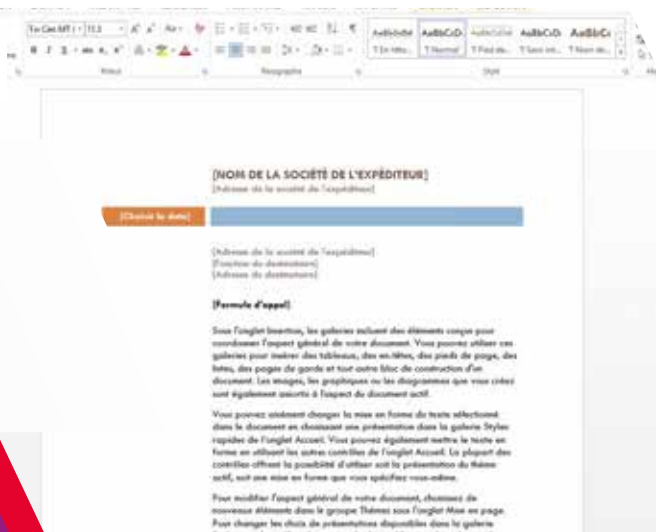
Police

Paragraphe

Style

AaBbCcDd AaBbCcD AaBbCcDd AaBbCcD AaBbCc

¶ En-tête... ¶ Normal ¶ Pied de... ¶ Sans int... ¶ Nom de...

[NOM DE LA SOCIÉTÉ DE L'EXPÉDITEUR]

[Adresse de la société de l'expéditeur]

[Choisir la date]

[Adresse de la société de l'expéditeur]
[Fonction du destinataire]
[Adresse du destinataire]

[Formule d'appel]

Sous l'onglet Insertion, les galeries incluent des éléments conçus pour coordonner l'aspect général de votre document. Vous pouvez utiliser ces galeries pour insérer des tableaux, des en-têtes, des pieds de page, des listes, des pages de garde et tout autre bloc de construction d'un document. Les images, les graphiques ou les diagrammes que vous créez sont également assortis à l'aspect du document actif.

Vous pouvez aisément changer la mise en forme du texte sélectionné dans le document en choisissant une présentation dans la galerie Styles rapides de l'onglet Accueil. Vous pouvez également mettre le texte en forme en utilisant les autres contrôles de l'onglet Accueil. La plupart des contrôles offrent la possibilité d'utiliser soit la présentation du thème actif, soit une mise en forme que vous spécifiez vous-même.

Pour modifier l'aspect général de votre document, choisissez de nouveaux éléments dans le groupe Thèmes sous l'onglet Mise en page. Pour changer les choix de présentations disponibles dans la galerie